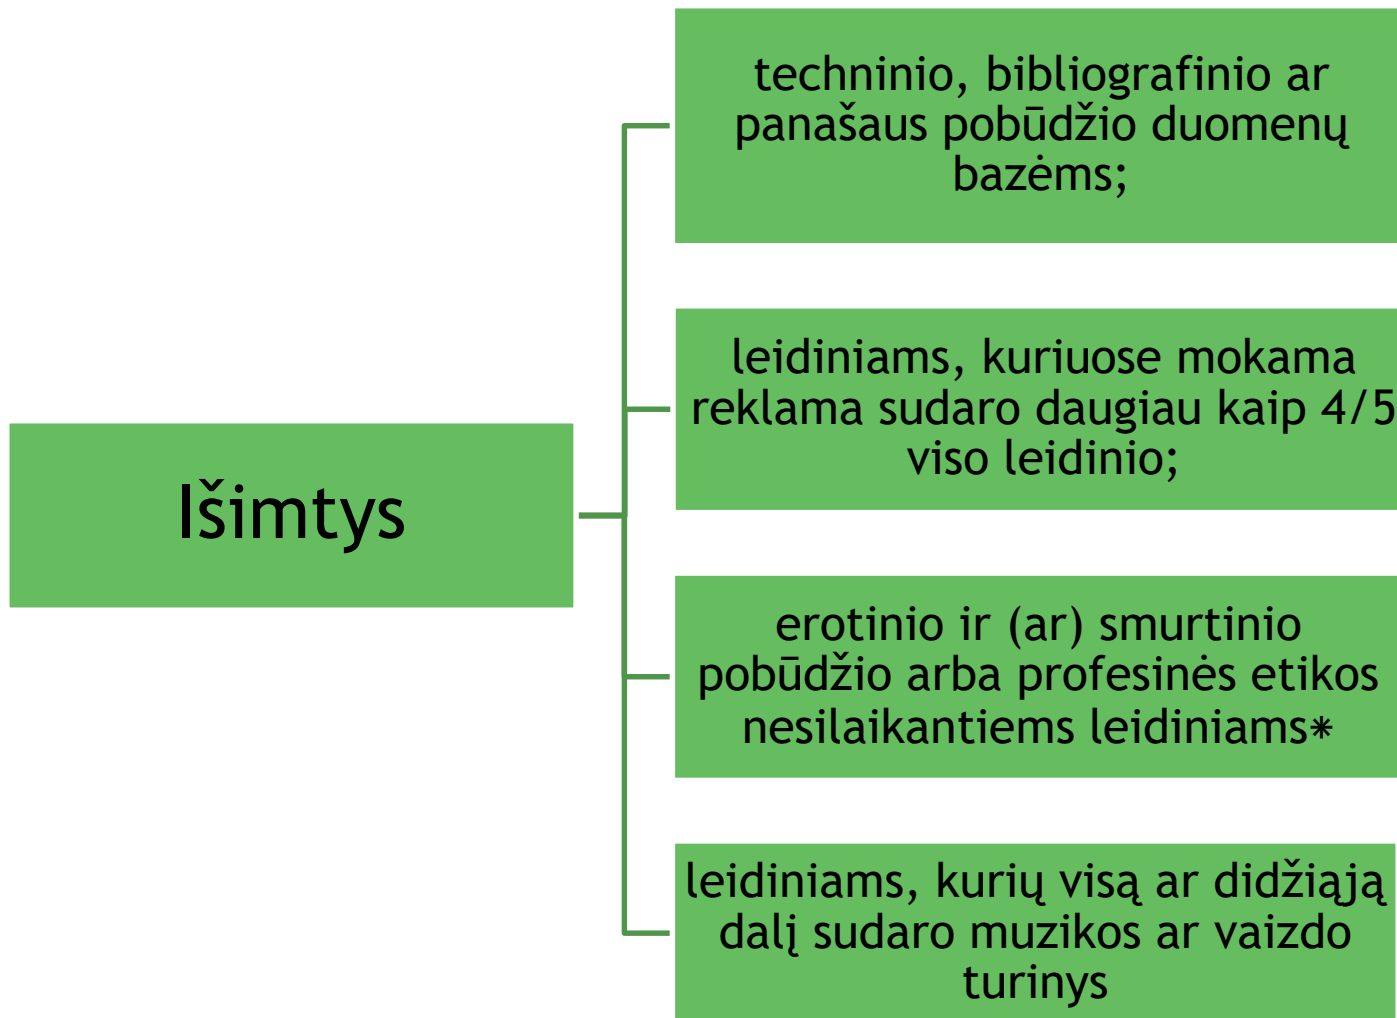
Išimtys

techninio, bibliografinio ar panašaus pobūdžio duomenų bazėms;

leidiniams, kuriuose mokama reklama sudaro daugiau kaip 4/5 viso leidinio;

erotinio ir (ar) smurtinio pobūdžio arba profesinės etikos nesilaikantiems leidiniams*

leidiniams, kurių visą ar didžiąją dalį sudaro muzikos ar vaizdo turinys